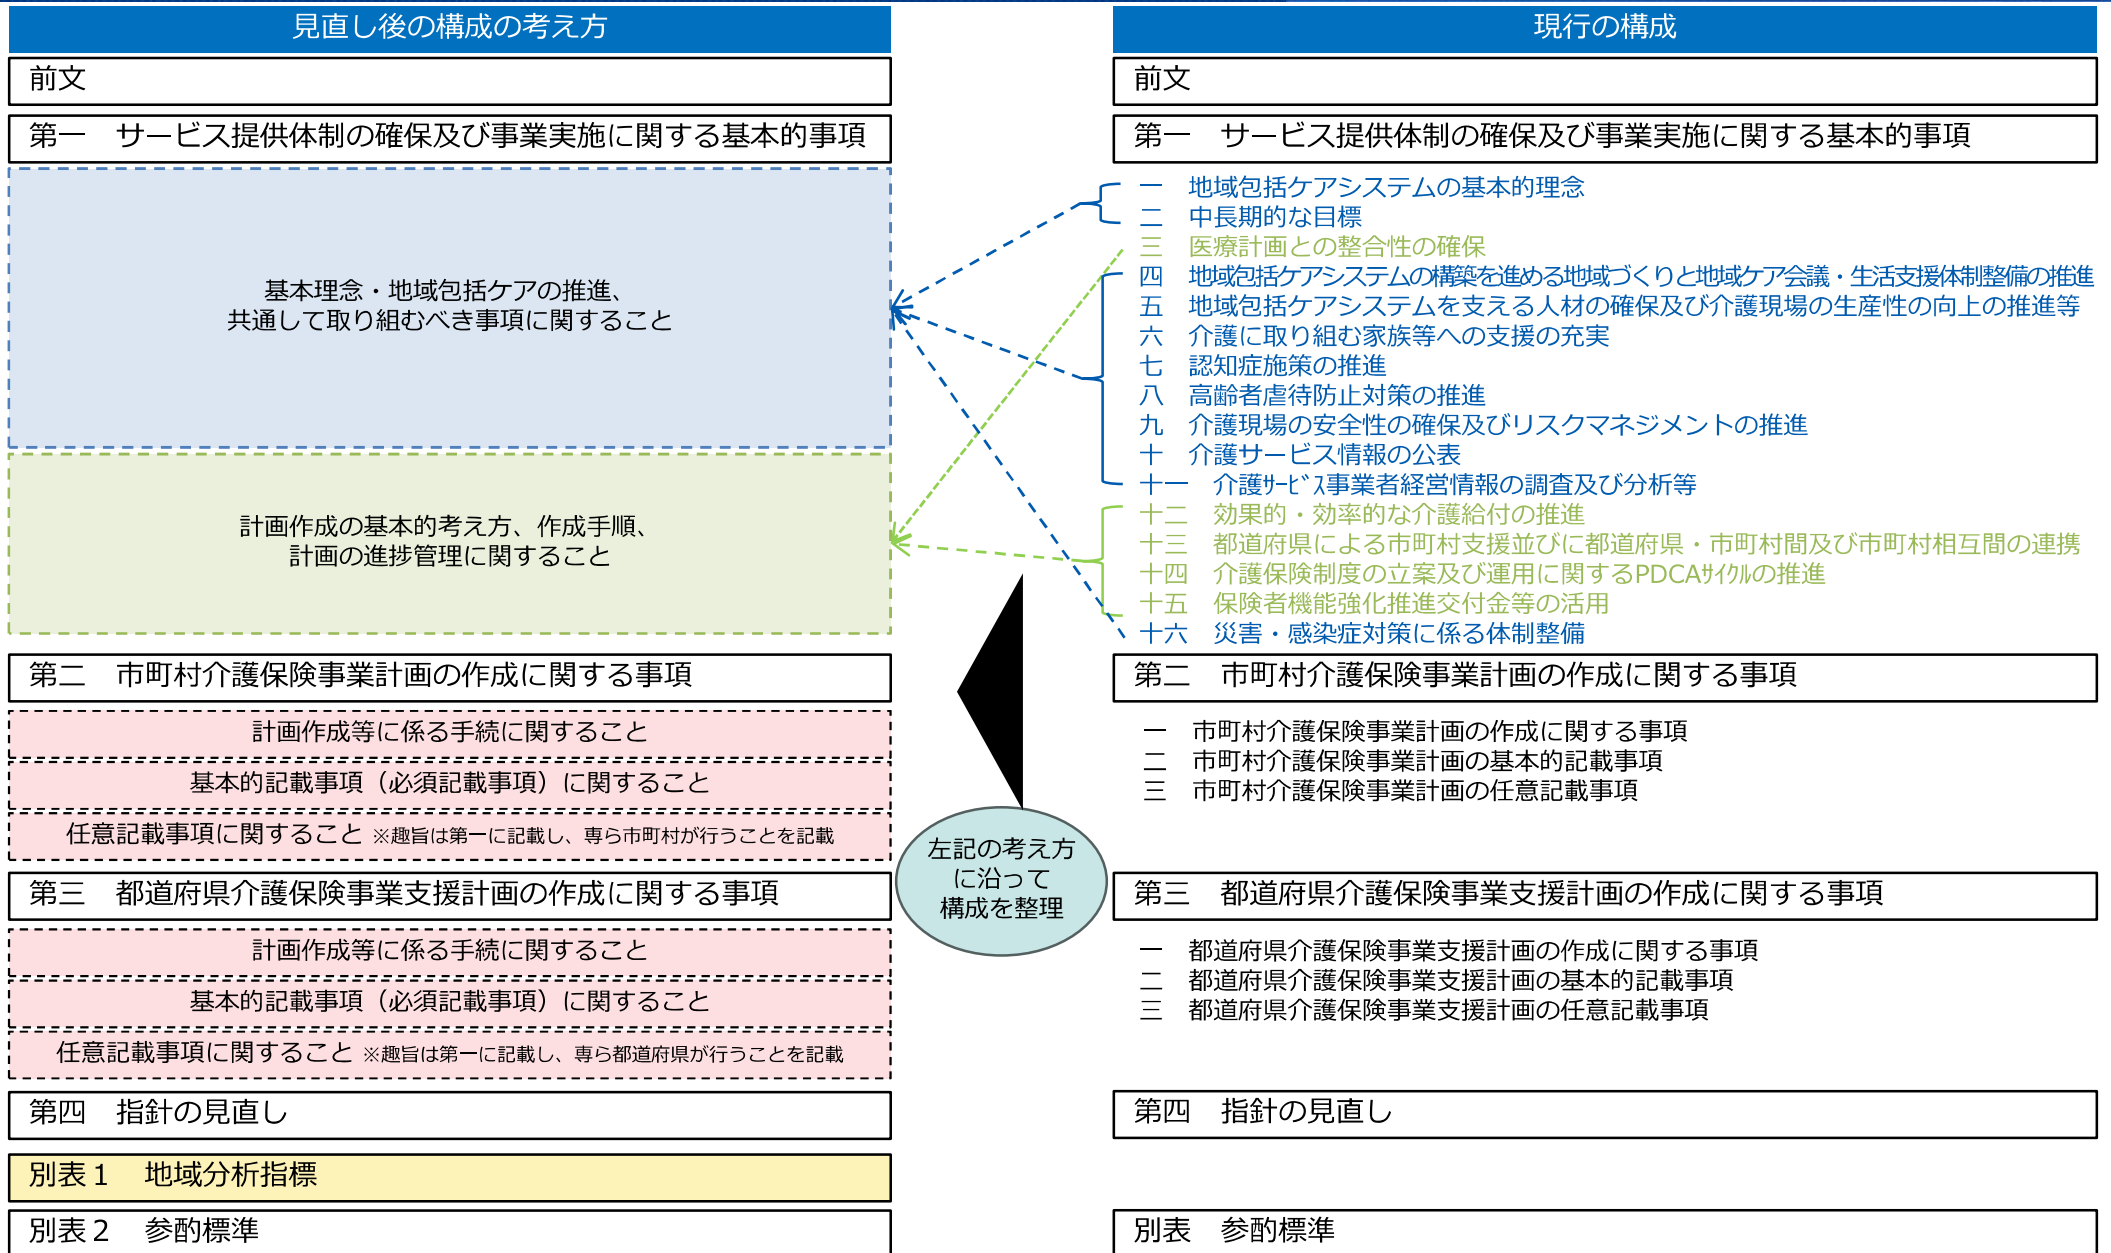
見直し後の構成の考え方

前文

第一　サービス提供体制の確保及び事業実施に関する基本的事項

基本理念・地域包括ケアの推進、
共通して取り組むべき事項に関すること

計画作成の基本的考え方、作成手順、
計画の進捗管理に関すること

第二　市町村介護保険事業計画の作成に関する事項

計画作成等に係る手続に関すること

基本的記載事項（必須記載事項）に関すること

任意記載事項に関すること ※趣旨は第一に記載し、専ら市町村が行うことを記載

第三　都道府県介護保険事業支援計画の作成に関する事項

計画作成等に係る手続に関すること

基本的記載事項（必須記載事項）に関すること

任意記載事項に関すること ※趣旨は第一に記載し、専ら都道府県が行うことを記載

第四　指針の見直し

別表１　地域分析指標

別表２　参酌標準

左記の考え方に沿って構成を整理

現行の構成

前文

第一　サービス提供体制の確保及び事業実施に関する基本的事項

一　地域包括ケアシステムの基本的理念
二　中長期的な目標
三　医療計画との整合性の確保
四　地域包括ケアシステムの構築を進める地域づくりと地域ケア会議・生活支援体制整備の推進
五　地域包括ケアシステムを支える人材の確保及び介護現場の生産性の向上の推進等
六　介護に取り組む家族等への支援の充実
七　認知症施策の推進
八　高齢者虐待防止対策の推進
九　介護現場の安全性の確保及びリスクマネジメントの推進
十　介護サービス情報の公表
十一　介護ｻｰﾋﾞｽ事業者経営情報の調査及び分析等
十二　効果的・効率的な介護給付の推進
十三　都道府県による市町村支援並びに都道府県・市町村間及び市町村相互間の連携
十四　介護保険制度の立案及び運用に関するPDCAｻｲｸﾙの推進
十五　保険者機能強化推進交付金等の活用
十六　災害・感染症対策に係る体制整備

第二　市町村介護保険事業計画の作成に関する事項

一　市町村介護保険事業計画の作成に関する事項
二　市町村介護保険事業計画の基本的記載事項
三　市町村介護保険事業計画の任意記載事項

第三　都道府県介護保険事業支援計画の作成に関する事項

一　都道府県介護保険事業支援計画の作成に関する事項
二　都道府県介護保険事業支援計画の基本的記載事項
三　都道府県介護保険事業支援計画の任意記載事項

第四　指針の見直し

別表　参酌標準